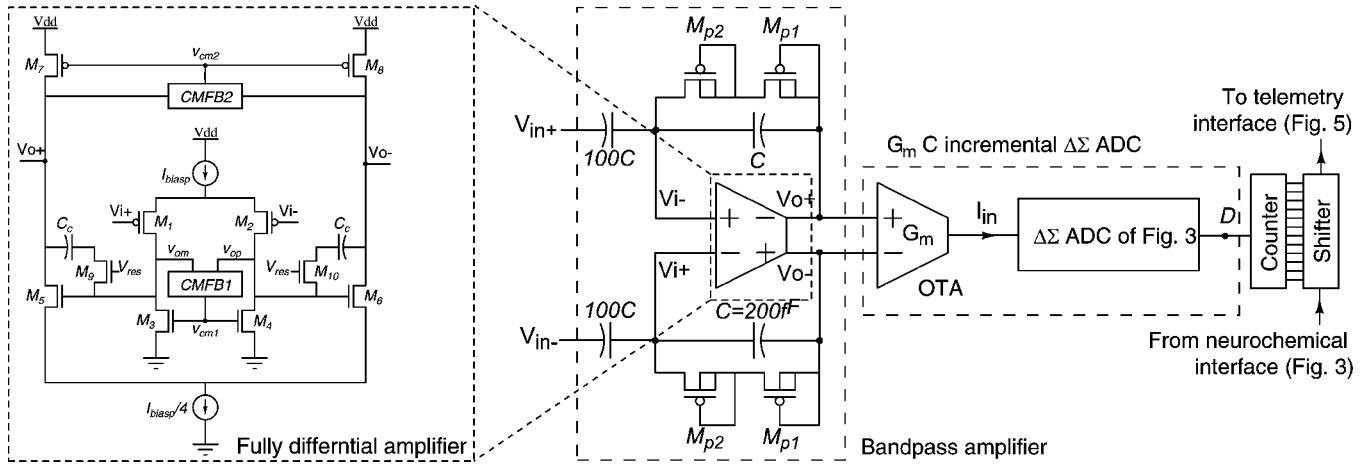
Vdd
Vdd
$M_7$
$v_{cm2}$
$M_8$
CMFB2
Vo+
Vo-
Vdd
$I_{biasp}$
Vi+
$M_1$
$M_2$
Vi-
$C_c$
$C_c$
$M_9$
$V_{res}$
$v_{om}$
$v_{op}$
$V_{res}$
$M_{10}$
CMFB1
$M_5$
$M_6$
$M_3$
$v_{cm1}$
$M_4$
$I_{biasp}/4$
Fully differntial amplifier

$M_{p2}$
$M_{p1}$
$V_{in+}$
100C
C
Vi-
Vo+
+
−
−
+
Vi+
Vo-
$V_{in-}$
100C
C=200fF
$M_{p2}$
$M_{p1}$
Bandpass amplifier

$G_m$ C incremental $\Delta\Sigma$ ADC
+
−
$G_m$
OTA
$I_{in}$
$\Delta\Sigma$ ADC of Fig. 3
$D_I$
Counter
Shifter
To telemetry interface (Fig. 5)
From neurochemical interface (Fig. 3)